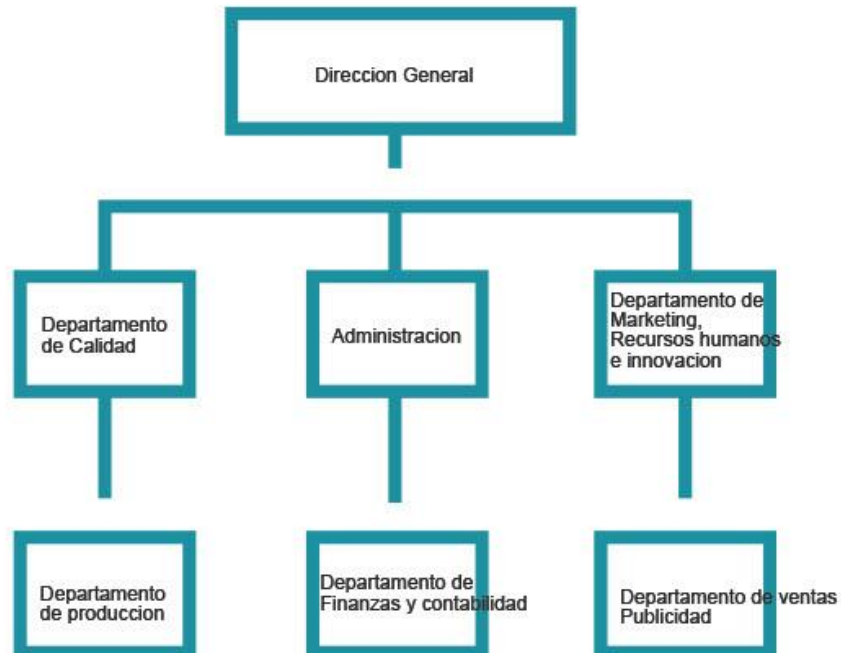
Direccion General

Departamento de Calidad

Administracion

Departamento de Marketing, Recursos humanos e innovacion

Departamento de produccion

Departamento de Finanzas y contabilidad

Departamento de ventas Publicidad